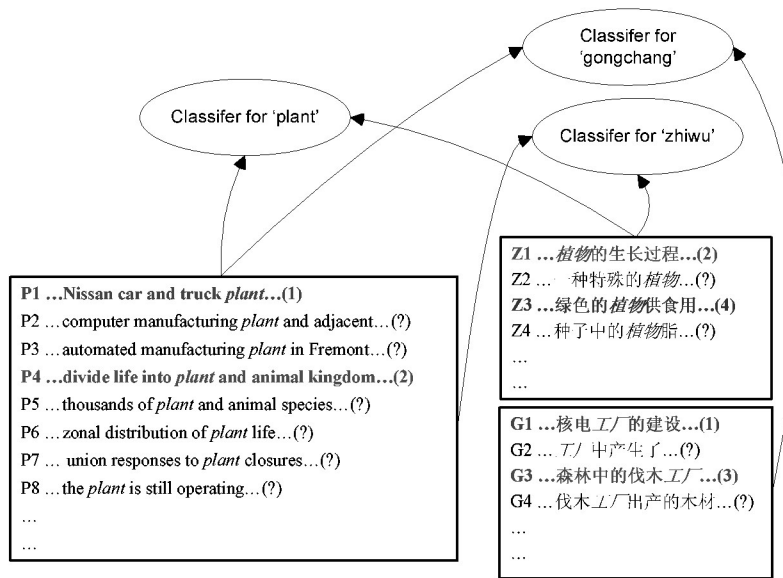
Classifer for 'gongchang'

Classifer for 'plant'

Classifer for 'zhiwu'

**P1 …Nissan car and truck *plant*…(1)**
P2 …computer manufacturing *plant* and adjacent…(?)
P3 …automated manufacturing *plant* in Fremont…(?)
**P4 …divide life into *plant* and animal kingdom…(2)**
P5 …thousands of *plant* and animal species…(?)
P6 …zonal distribution of *plant* life…(?)
P7 … union responses to *plant* closures…(?)
P8 …the *plant* is still operating…(?)
…
…

**Z1 …*植物*的生长过程…(2)**
Z2 …一种特殊的*植物*…(?)
**Z3 …绿色的*植物*供食用…(4)**
Z4 …种子中的*植物*脂…(?)
…
…

**G1 …核电*工厂*的建设…(1)**
G2 …*工厂*中产生了…(?)
**G3 …森林中的伐木*工厂*…(3)**
G4 …伐木*工厂*出产的木材…(?)
…
…